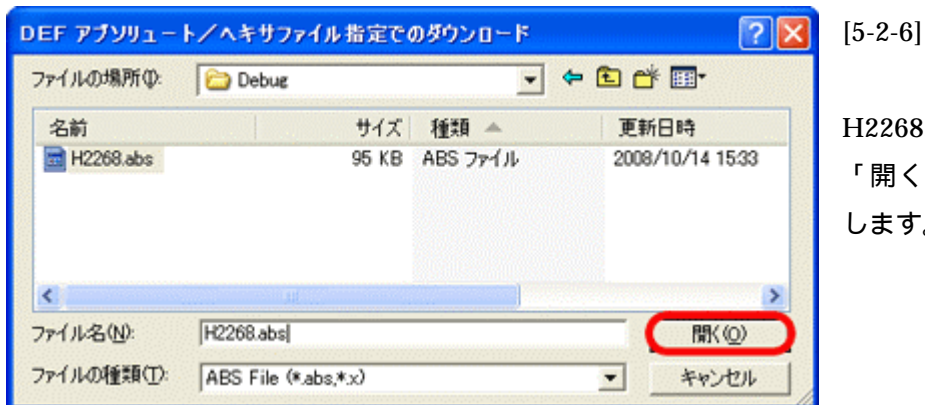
DEF アブソリュート／ヘキサファイル指定でのダウンロード

ファイルの場所(I): Debug

| 名前 | サイズ | 種類 | 更新日時 |
|---|---|---|---|
| H2268.abs | 95 KB | ABS ファイル | 2008/10/14 15:33 |

ファイル名(N): H2268.abs

開く(O)

ファイルの種類(T): ABS File (*.abs,*.x)

キャンセル

[5-2-6]

H2268

「開く

します